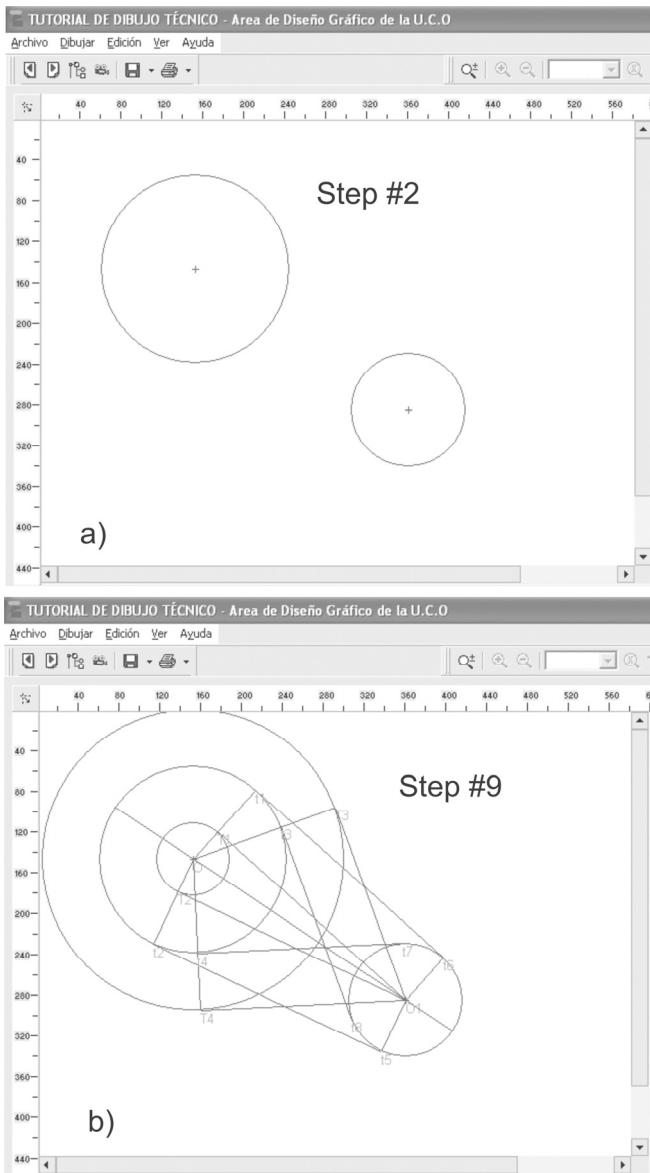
TUTORIAL DE DIBUJO TÉCNICO - Area de Diseño Gráfico de la U.C.O
Archivo Dibujar Edición Ver Ayuda

40 80 120 160 200 240 280 320 360 400 440 480 520 560

40
80
120
160
200
240
280
320
360
400
440

Step #2

a)

TUTORIAL DE DIBUJO TÉCNICO - Area de Diseño Gráfico de la U.C.O
Archivo Dibujar Edición Ver Ayuda

40 80 120 160 200 240 280 320 360 400 440 480 520 560

40
80
120
160
200
240
280
320
360
400
440

Step #9

T1
t1
t3
3
O
T2
t2
t4
T4
t7
t6
O1
t8
t5

b)